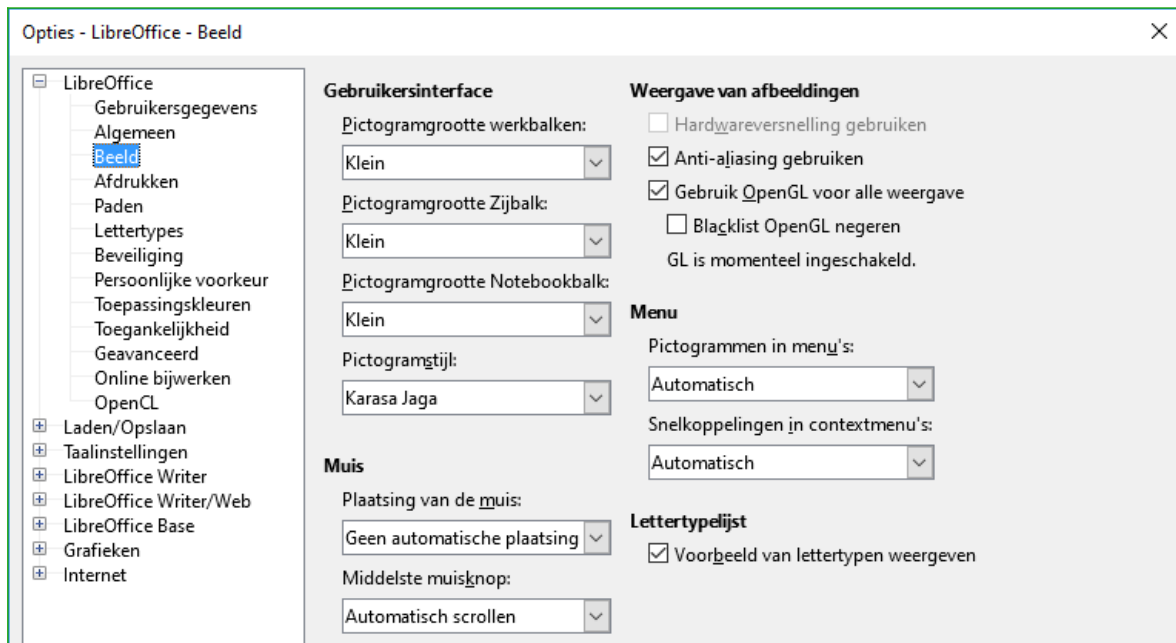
Opties - LibreOffice - Beeld

LibreOffice
Gebruikersgegevens
Algemeen
Beeld
Afdrukken
Paden
Lettertypes
Beveiliging
Persoonlijke voorkeur
Toepassingskleuren
Toegankelijkheid
Geavanceerd
Online bijwerken
OpenCL
Laden/Opslaan
Taalinstellingen
LibreOffice Writer
LibreOffice Writer/Web
LibreOffice Base
Grafieken
Internet

Gebruikersinterface
Pictogramgrootte werkbalken:
Klein
Pictogramgrootte Zijbalk:
Klein
Pictogramgrootte Notebookbalk:
Klein
Pictogramstijl:
Karasa Jaga

Muis
Plaatsing van de muis:
Geen automatische plaatsing
Middelste muisknop:
Automatisch scrollen

Weergave van afbeeldingen
Hardwareversnelling gebruiken
Anti-aliasing gebruiken
Gebruik OpenGL voor alle weergave
Blacklist OpenGL negeren
GL is momenteel ingeschakeld.

Menu
Pictogrammen in menu's:
Automatisch
Snelkoppelingen in contextmenu's:
Automatisch

Lettertypelijst
Voorbeeld van lettertypen weergeven